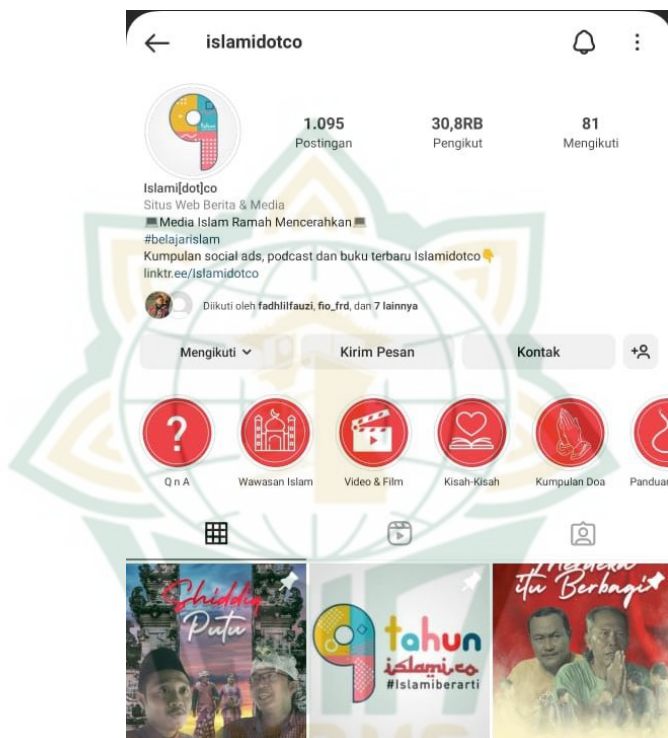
islamidotco

1.095
Postingan

30,8RB
Pengikut

81
Mengikuti

Islami[dot]co
Situs Web Berita & Media
Media Islam Ramah Mencerahkan
#belajarislam
Kumpulan social ads, podcast dan buku terbaru Islamidotco
linktr.ee/Islamidotco

Diikuti oleh fadhlilfauzi, fio_frd, dan 7 lainnya

Mengikuti
Kirim Pesan
Kontak

Q n A
Wawasan Islam
Video & Film
Kisah-Kisah
Kumpulan Doa
Panduan

Shiddiq Putu

tahun islami.co #Islamiberarti

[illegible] itu Berbagi